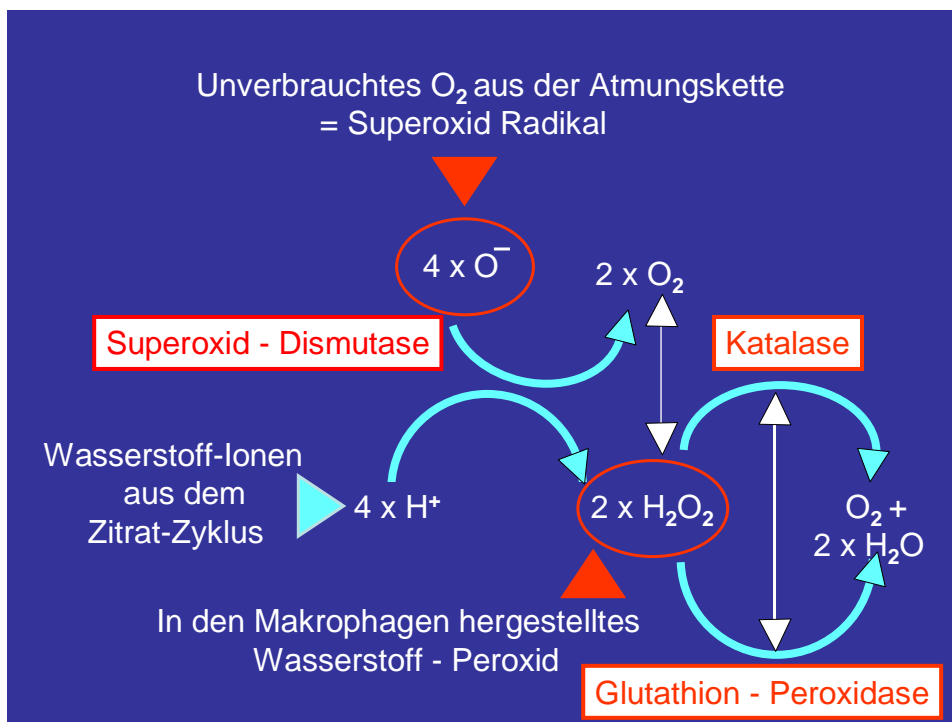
Unverbrauchtes $O_2$ aus der Atmungskette
= Superoxid Radikal

4 x $O^-$

2 x $O_2$

Superoxid - Dismutase

Katalase

Wasserstoff-Ionen aus dem Zitrat-Zyklus

4 x $H^+$

2 x $H_2O_2$

$O_2$ +
2 x $H_2O$

In den Makrophagen hergestelltes Wasserstoff - Peroxid

Glutathion - Peroxidase